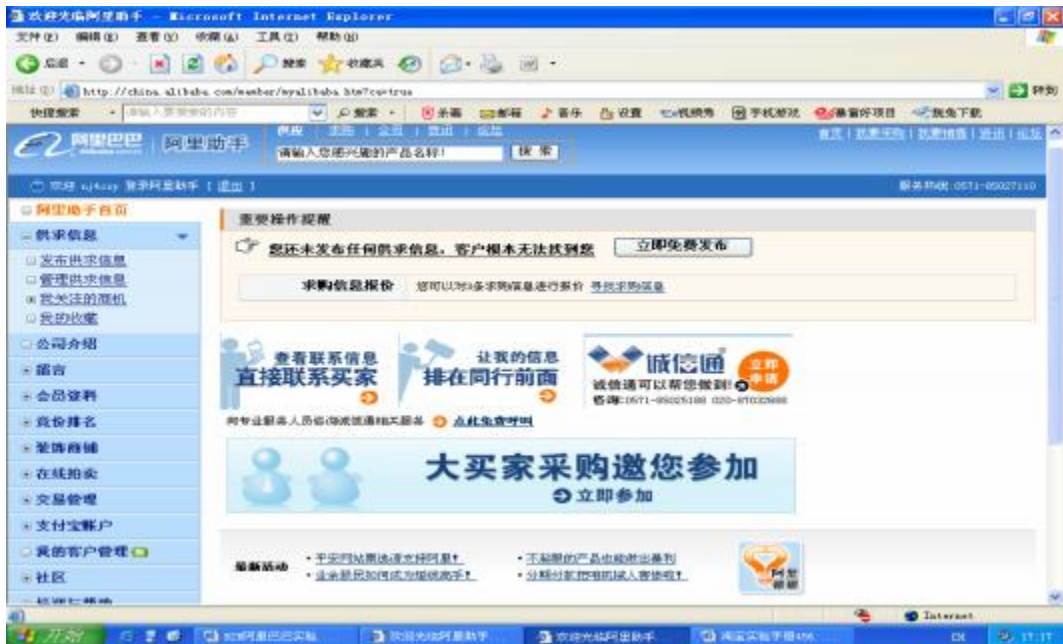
欢迎光临阿里助手 - Microsoft Internet Explorer

文件(F) 编辑(E) 查看(V) 收藏(A) 工具(T) 帮助(H)

后退 · 搜索 收藏夹

地址(D) http://china.alibaba.com/member/myalibaba.htm?c=true 转到

快捷搜索 · 请输入要搜索的内容 搜索 · 杀毒 邮箱 音乐 设置 视频秀 手机游戏 赚钱好项目 我免下载

阿里巴巴 阿里助手 供应 求购 公司 资讯 论坛 请输入您感兴趣的产品名称! 搜索 首页 | 免费采购 | 免费销售 | 退出 | 论坛

欢迎 wj4ozy 登录阿里助手 [退出] 服务热线:0571-85027110

阿里助手首页

供求信息

发布供求信息

管理供求信息

我关注的商机

我的收藏

公司介绍

留言

会员资料

竞价排名

繁饰商铺

在线拍卖

交易管理

支付宝账户

我的客户管理

社区

重要操作提醒

您还未发布任何供求信息，客户根本无法找到您 立即免费发布

求购信息报价 您可以对3条求购信息进行报价 寻找求购信息

查看联系信息 直接联系买家

让我的信息 排在同行前面

诚信通 立即申请 诚信通可以帮您做到! 咨询:0571-85025188 020-87032888

向专业服务人员咨询诚信通相关服务 点此免费呼叫

大买家采购邀您参加 立即参加

最新活动 · 平安网站票选遴选好阿里! · 企业赞同如何成为缝纫高手! · 不能赚的产品也能被出来列 · 分期付款把照相机拍入家使啦!

Internet

开始 如何阿里巴巴实验 欢迎光临阿里助手 欢迎光临阿里助手 淘宝实验手册456 CH 17:17